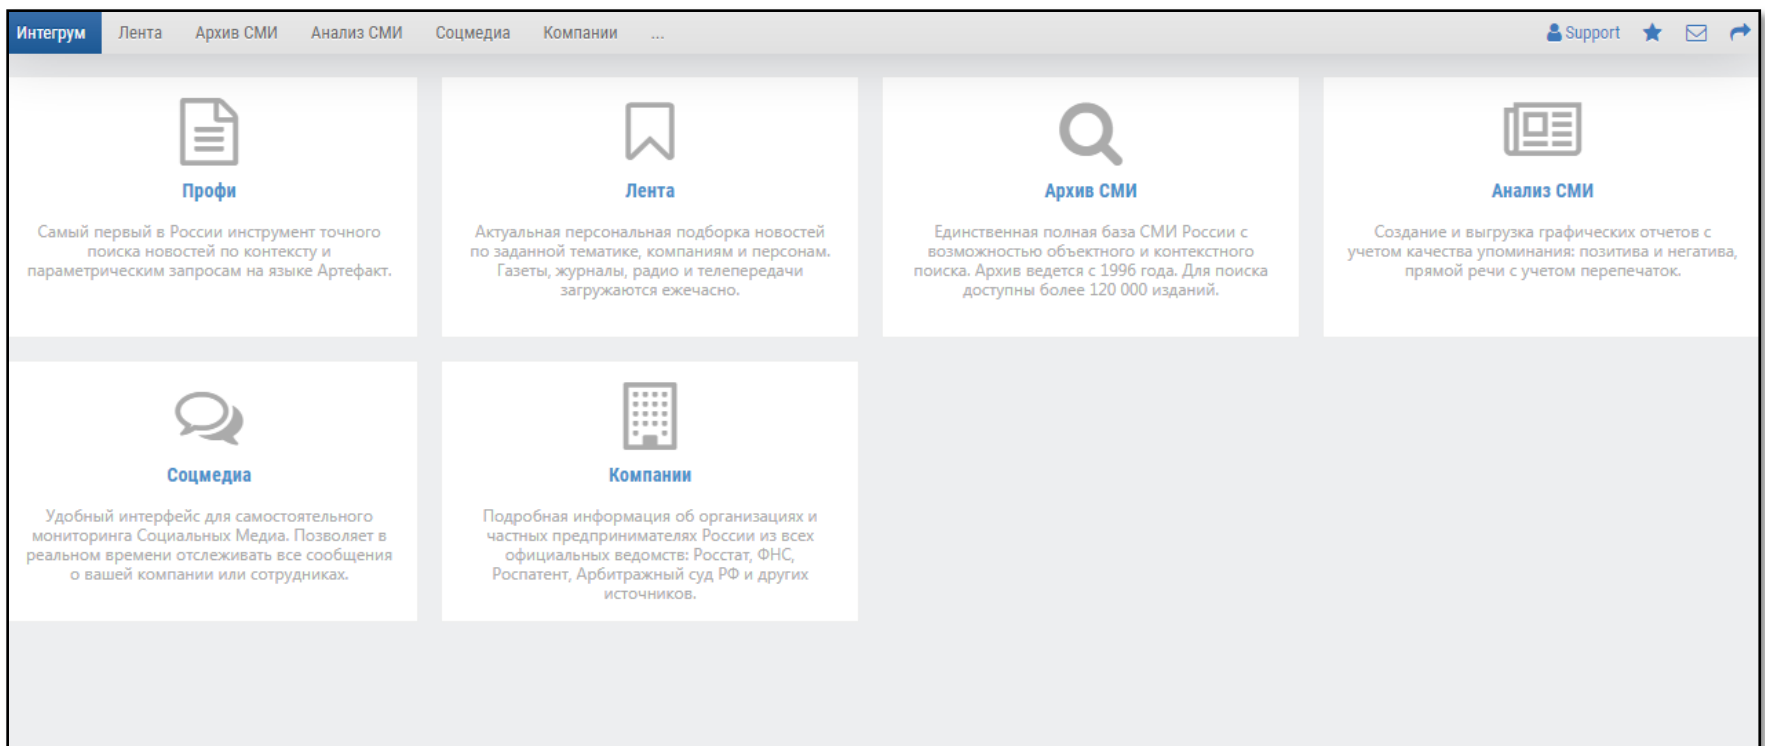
Интегрум Лента Архив СМИ Анализ СМИ Соцмедиа Компании ...

Support

Профи

Самый первый в России инструмент точного поиска новостей по контексту и параметрическим запросам на языке Артефакт.

Лента

Актуальная персональная подборка новостей по заданной тематике, компаниям и персонам. Газеты, журналы, радио и телепередачи загружаются ежечасно.

Архив СМИ

Единственная полная база СМИ России с возможностью объектного и контекстного поиска. Архив ведется с 1996 года. Для поиска доступны более 120 000 изданий.

Анализ СМИ

Создание и выгрузка графических отчетов с учетом качества упоминания: позитива и негатива, прямой речи с учетом перепечаток.

Соцмедиа

Удобный интерфейс для самостоятельного мониторинга Социальных Медиа. Позволяет в реальном времени отслеживать все сообщения о вашей компании или сотрудниках.

Компании

Подробная информация об организациях и частных предпринимателях России из всех официальных ведомств: Росстат, ФНС, Роспатент, Арбитражный суд РФ и других источников.